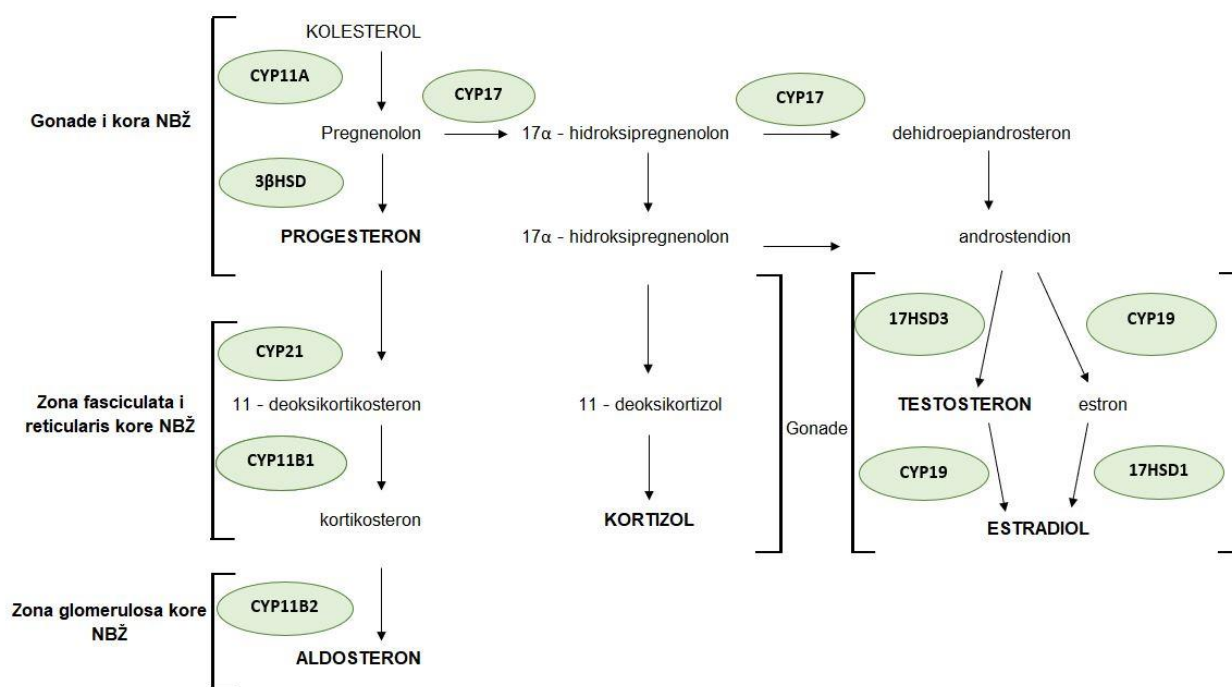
Gonade i kora NBŽ

KOLESTEROL

CYP11A

Pregnenolon

CYP17

17α - hidroksipregnenolon

CYP17

dehidroepiandrosteron

3βHSD

PROGESTERON

17α - hidroksipregnenolon

androstendion

17HSD3

CYP19

Zona fasciculata i reticularis kore NBŽ

CYP21

11 - deoksikortikosteron

11 - deoksikortizol

Gonade

TESTOSTERON

estron

CYP11B1

CYP19

17HSD1

kortikosteron

KORTIZOL

ESTRADIOL

Zona glomerulosa kore NBŽ

CYP11B2

ALDOSTERON